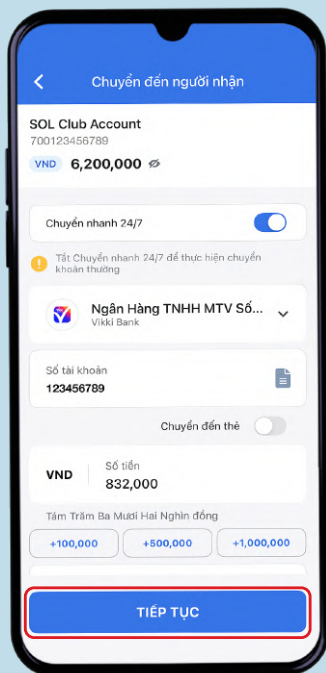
Chuyển đến người nhận

SOL Club Account
700123456789
VND 6,200,000

Chuyển nhanh 24/7

Tắt Chuyển nhanh 24/7 để thực hiện chuyển khoản thường

Ngân Hàng TNHH MTV Số...
Vikki Bank

Số tài khoản
123456789

Chuyển đến thẻ

VND
Số tiền
832,000

Tám Trăm Ba Mươi Hai Nghìn đồng

+100,000
+500,000
+1,000,000

TIẾP TỤC